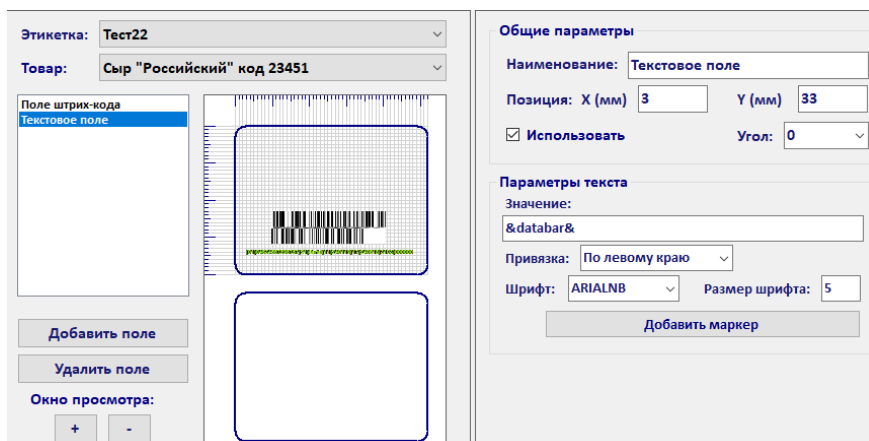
Этикетка: Тест22

Товар: Сыр "Российский" код 23451

Поле штрих-кода
Текстовое поле

Добавить поле

Удалить поле

Окно просмотра:

+ -

Общие параметры

Наименование: Текстовое поле

Позиция: X (мм) 3 Y (мм) 33

☑ Использовать Угол: 0

Параметры текста

Значение:

&databar&

Привязка: По левому краю

Шрифт: ARIALNB Размер шрифта: 5

Добавить маркер